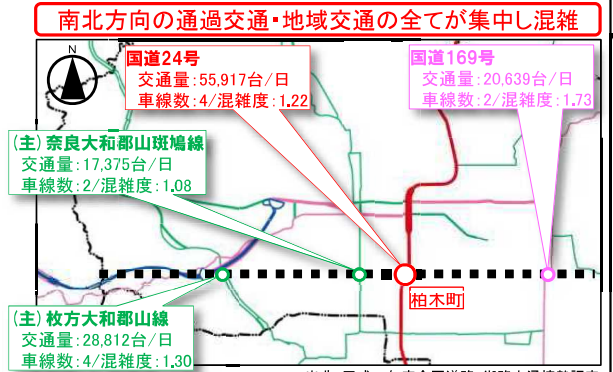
南北方向の通過交通・地域交通の全てが集中し混雑

N

国道24号
交通量：55,917台/日
車線数：4/混雑度：1.22

国道169号
交通量：20,639台/日
車線数：2/混雑度：1.73

(主) 奈良大和郡山斑鳩線
交通量：17,375台/日
車線数：2/混雑度：1.08

柏木町

(主) 枚方大和郡山線
交通量：28,812台/日
車線数：4/混雑度：1.30

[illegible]